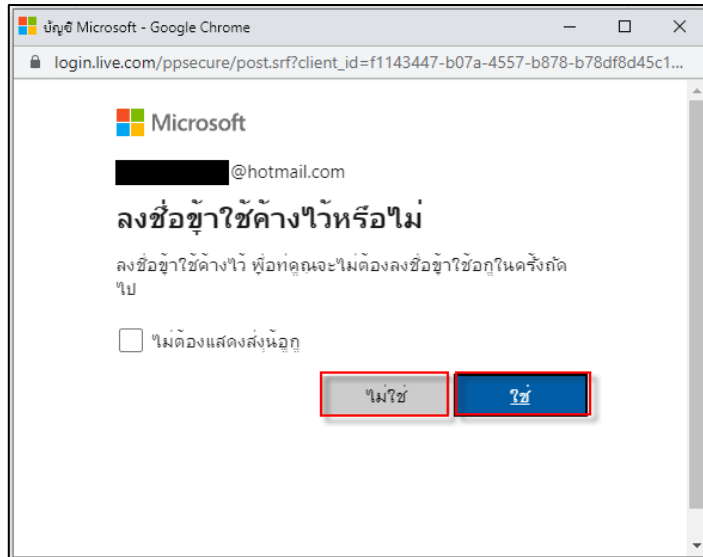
บัญชี Microsoft - Google Chrome

login.live.com/ppsecure/post.srf?client_id=f1143447-b07a-4557-b878-b78df8d45c1...

Microsoft

@hotmail.com

ลงชื่อเข้าใช้ค้างไว้หรือไม่

ลงชื่อเข้าใช้ค้างไว้ เพื่อที่คุณจะไม่ต้องลงชื่อเข้าใช้อีกในครั้งถัดไป

ไม่ต้องแสดงสิ่งนี้อีก

ไม่ใช่

ใช่